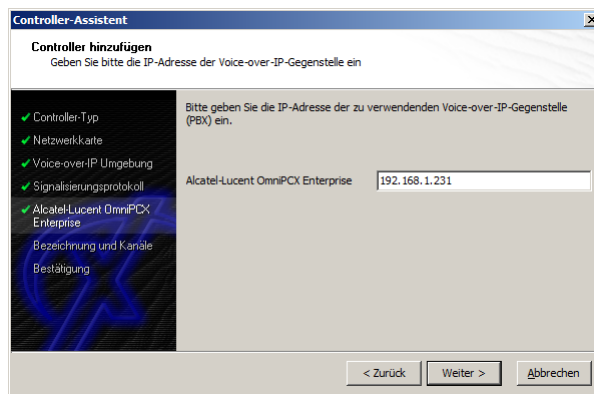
Controller-Assistent

Controller hinzufügen
Geben Sie bitte die IP-Adresse der Voice-over-IP-Gegenstelle ein

Controller-Typ
Netzwerkkarte
Voice-over-IP Umgebung
Signalisierungsprotokoll
Alcatel-Lucent OmniPCX Enterprise
Bezeichnung und Kanäle
Bestätigung

Bitte geben Sie die IP-Adresse der zu verwendenden Voice-over-IP-Gegenstelle (PBX) ein.

Alcatel-Lucent OmniPCX Enterprise 192.168.1.231

< Zurück
Weiter >
Abbrechen